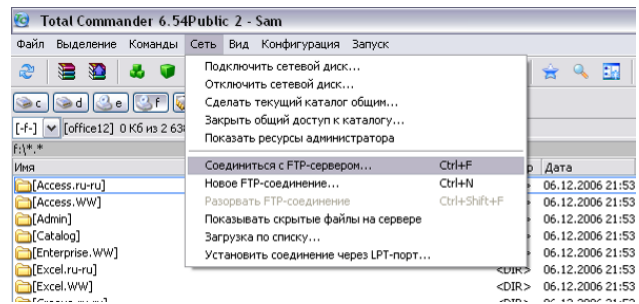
Total Commander 6.54Public 2 - Sam

Файл Выделение Команды Сеть Вид Конфигурация Запуск

c d e f

[-f-] [office12] 0 Кб из 2 63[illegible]

f:\*.*

Имя

[Access.ru-ru]
[Access.WW]
[Admin]
[Catalog]
[Enterprise.WW]
[Excel.ru-ru]
[Excel.WW]
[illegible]

Подключить сетевой диск...
Отключить сетевой диск...
Сделать текущий каталог общим...
Закрыть общий доступ к каталогу...
Показать ресурсы администратора

Соединиться с FTP-сервером... Ctrl+F
Новое FTP-соединение... Ctrl+N
Разорвать FTP-соединение Ctrl+Shift+F
Показывать скрытые файлы на сервере
Загрузка по списку...
Установить соединение через LPT-порт...

Дата
06.12.2006 21:53
06.12.2006 21:53
06.12.2006 21:53
06.12.2006 21:53
06.12.2006 21:53
<DIR> 06.12.2006 21:53
<DIR> 06.12.2006 21:53
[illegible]